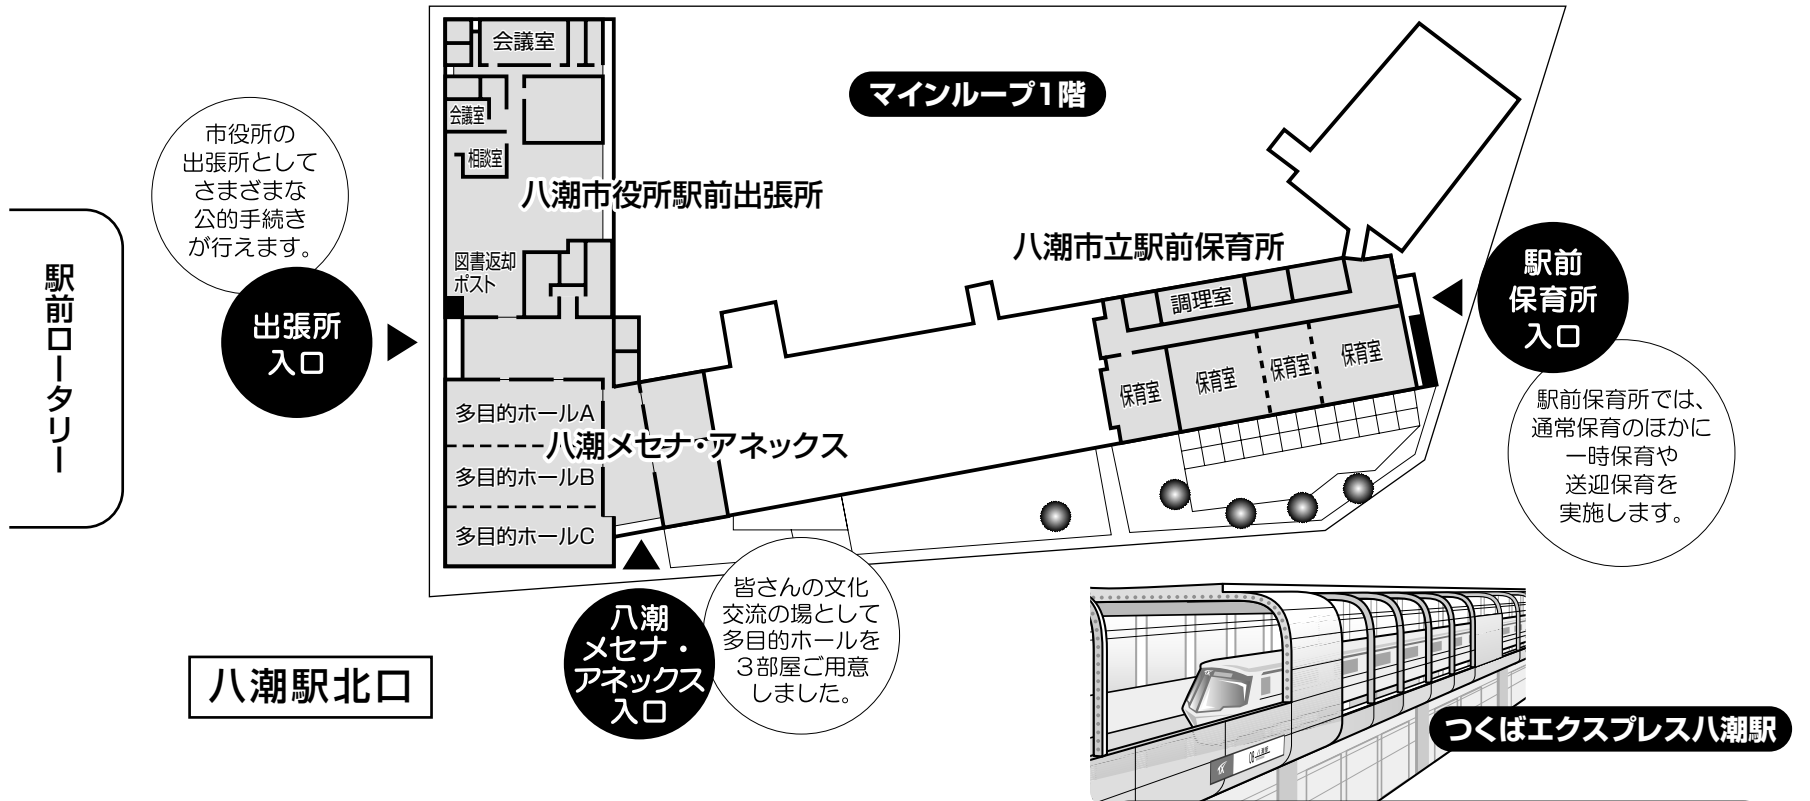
マインループ1階

駅前ロータリー

市役所の出張所としてさまざまな公的手続きが行えます。

出張所入口

会議室

会議室

相談室

八潮市役所駅前出張所

図書返却ポスト

八潮市立駅前保育所

調理室

保育室

保育室

保育室

保育室

駅前保育所入口

駅前保育所では、通常保育のほかに一時保育や送迎保育を実施します。

多目的ホールA

八潮メセナ・アネックス

多目的ホールB

多目的ホールC

八潮メセナ・アネックス入口

皆さんの文化交流の場として多目的ホールを３部屋ご用意しました。

八潮駅北口

つくばエクスプレス八潮駅